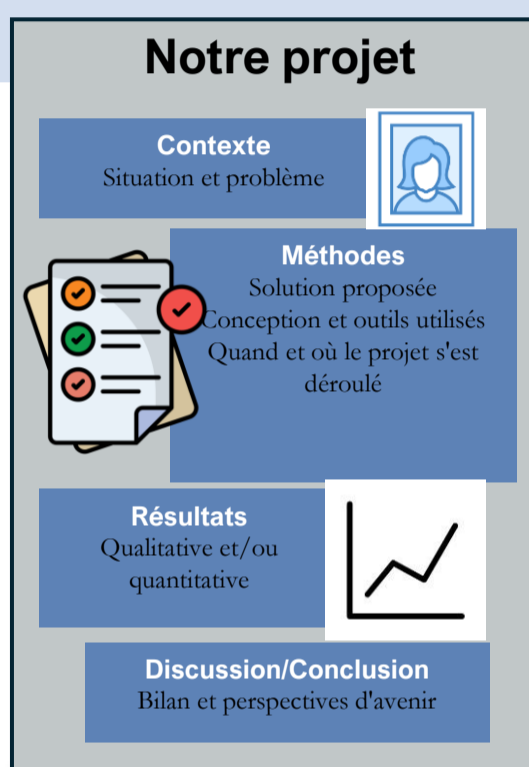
Notre projet

Contexte
Situation et problème

Méthodes
Solution proposée
Conception et outils utilisés
Quand et où le projet s'est déroulé

Résultats
Qualitative et/ou quantitative

Discussion/Conclusion
Bilan et perspectives d'avenir